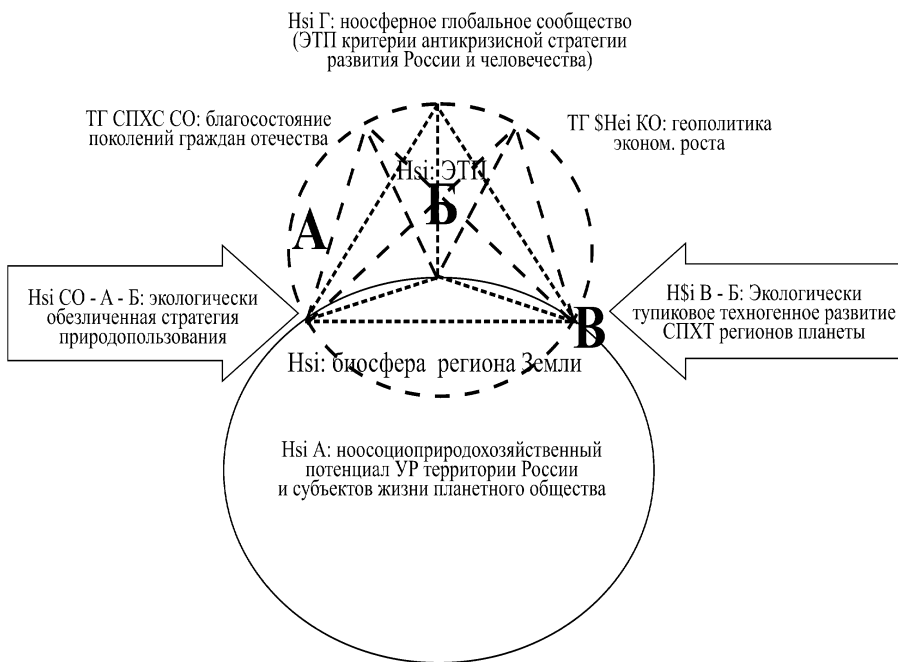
Hsi Г: ноосферное глобальное сообщество (ЭТП критерии антикризисной стратегии развития России и человечества)

ТГ СПХС СО: благосостояние поколений граждан отечества

ТГ $Hei КО: геополитика эконом. роста

Hsi: ЭТП

Б

А

В

Hsi СО - А - Б: экологически обезличенная стратегия природопользования

H$i В - Б: Экологически тупиковое техногенное развитие СПХТ регионов планеты

Hsi: биосфера региона Земли

Hsi А: ноосоциоприродохозяйственный потенциал УР территории России и субъектов жизни планетного общества